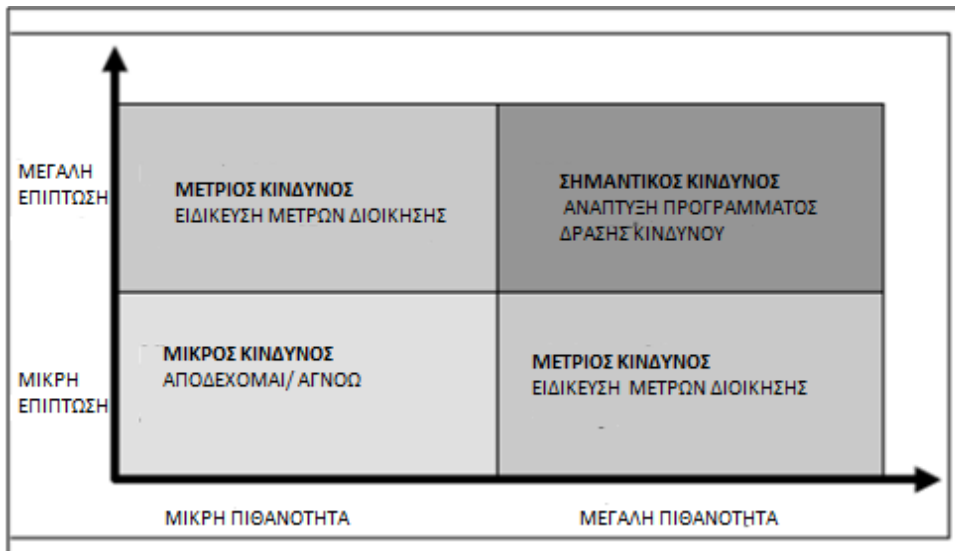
ΜΕΓΑΛΗ ΕΠΙΠΤΩΣΗ

ΜΕΤΡΙΟΣ ΚΙΝΔΥΝΟΣ
ΕΙΔΙΚΕΥΣΗ ΜΕΤΡΩΝ ΔΙΟΙΚΗΣΗΣ

ΣΗΜΑΝΤΙΚΟΣ ΚΙΝΔΥΝΟΣ
ΑΝΑΠΤΥΞΗ ΠΡΟΓΡΑΜΜΑΤΟΣ ΔΡΑΣΗΣ ΚΙΝΔΥΝΟΥ

ΜΙΚΡΗ ΕΠΙΠΤΩΣΗ

ΜΙΚΡΟΣ ΚΙΝΔΥΝΟΣ
ΑΠΟΔΕΧΟΜΑΙ/ ΑΓΝΟΩ

ΜΕΤΡΙΟΣ ΚΙΝΔΥΝΟΣ
ΕΙΔΙΚΕΥΣΗ ΜΕΤΡΩΝ ΔΙΟΙΚΗΣΗΣ

ΜΙΚΡΗ ΠΙΘΑΝΟΤΗΤΑ

ΜΕΓΑΛΗ ΠΙΘΑΝΟΤΗΤΑ